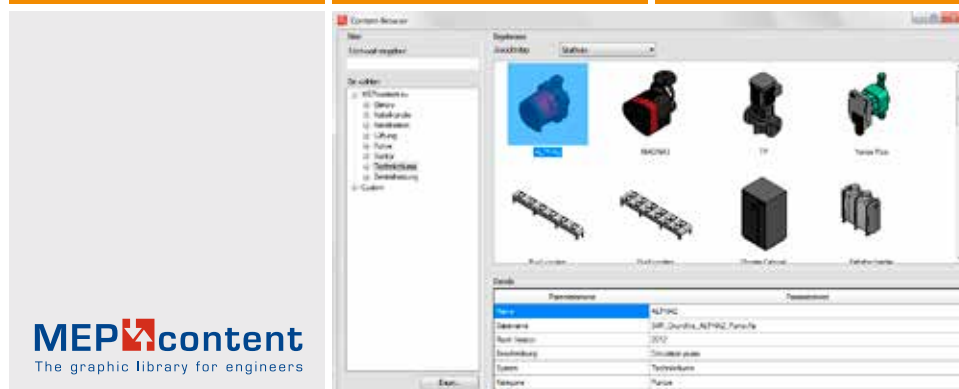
Content Browser

Filter

Suchwort eingeben

Ergebnisse

Ansichtstyp Symbole

Zu wählen

MEPcontent.eu

Technikraum

Custom

ALPHA2

MAGNA3

TP

Tania Plus

Details

| Parametername | Parameterwert |
|---|---|
| Name | ALPHA2 |
| Dateiname | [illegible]_ALPHA2_Pumpe.rfa |
| Revit Version | 2012 |
| Beschreibung | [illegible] |
| System | Technikraum |
| Kategorie | Pumpe |

MEP content
The graphic library for engineers